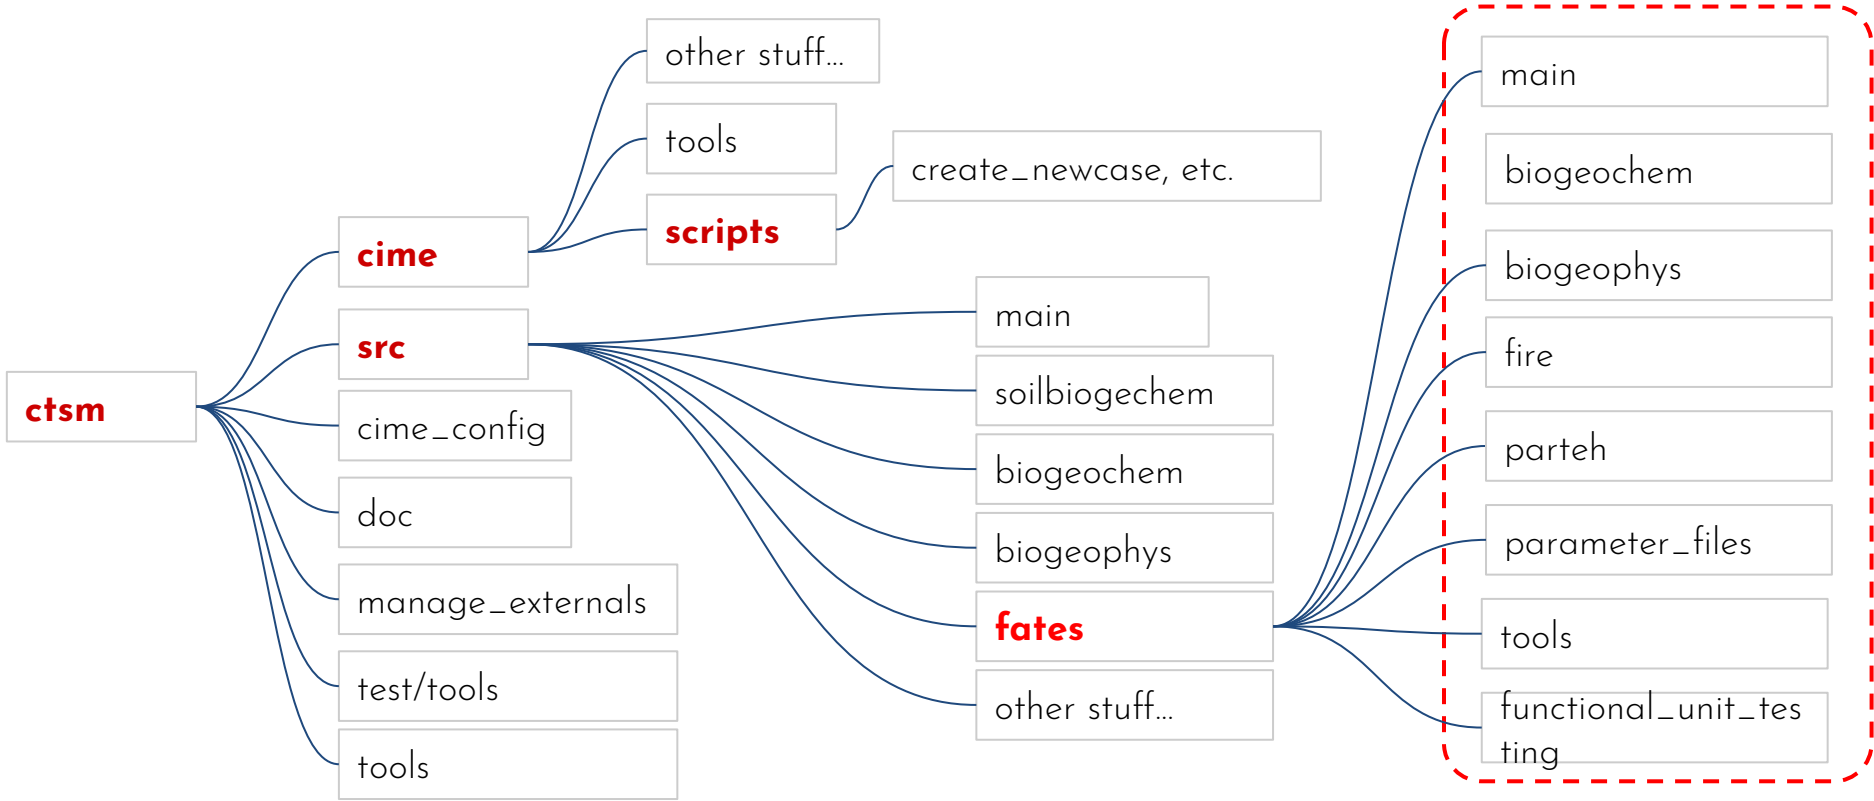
ctsm

cime

other stuff…

tools

scripts

create_newcase, etc.

src

main

soilbiogechem

biogeochem

biogeophys

fates

main

biogeochem

biogeophys

fire

parteh

parameter_files

tools

functional_unit_tes ting

other stuff…

cime_config

doc

manage_externals

test/tools

tools